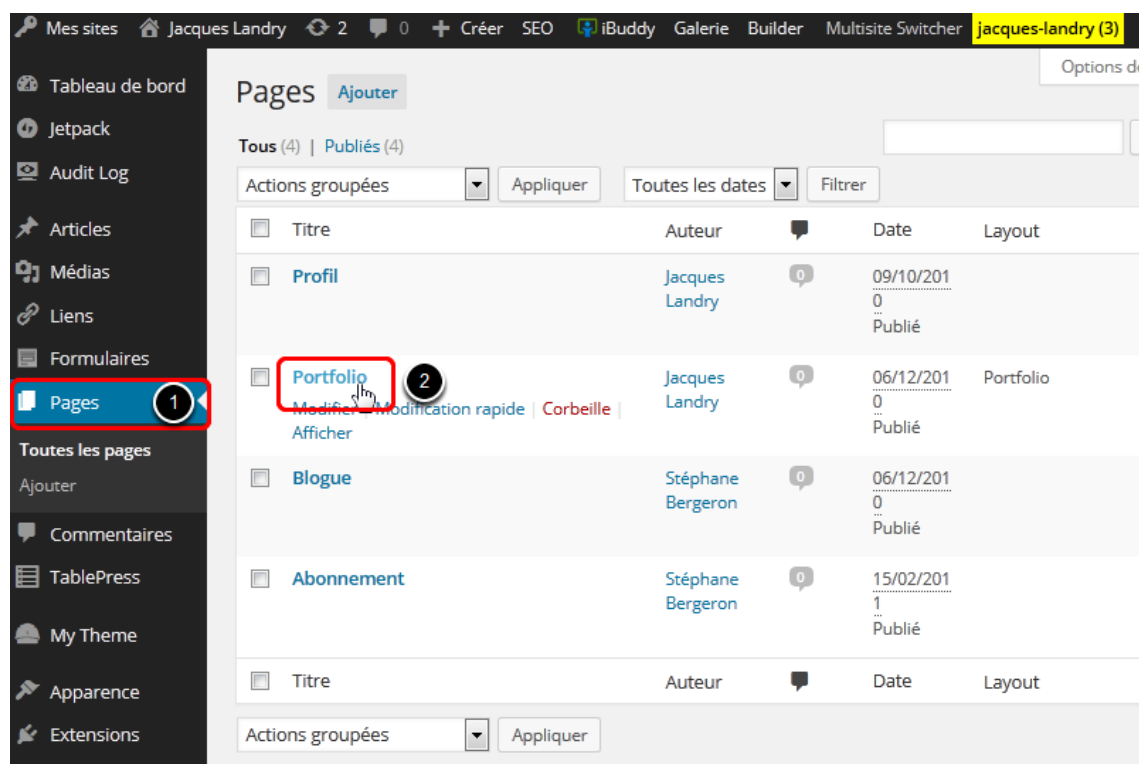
Mes sites | Jacques Landry | 2 | 0 | Créer | SEO | iBuddy | Galerie | Builder | Multisite Switcher | jacques-landry (3)

Options d

Tableau de bord
Jetpack
Audit Log
Articles
Médias
Liens
Formulaires
Pages 1
Toutes les pages
Ajouter
Commentaires
TablePress
My Theme
Apparence
Extensions

Pages Ajouter

Tous (4) | Publiés (4)

Actions groupées | Appliquer | Toutes les dates | Filtrer

| | Titre | Auteur | | Date | Layout |
|---|---|---|---|---|---|
| | Profil | Jacques Landry | 0 | 09/10/2010 Publié | |
| | Portfolio 2 Modifier \| Modification rapide \| Corbeille \| Afficher | Jacques Landry | 0 | 06/12/2010 Publié | Portfolio |
| | Blogue | Stéphane Bergeron | 0 | 06/12/2010 Publié | |
| | Abonnement | Stéphane Bergeron | 0 | 15/02/2011 Publié | |
| | Titre | Auteur | | Date | Layout |

Actions groupées | Appliquer